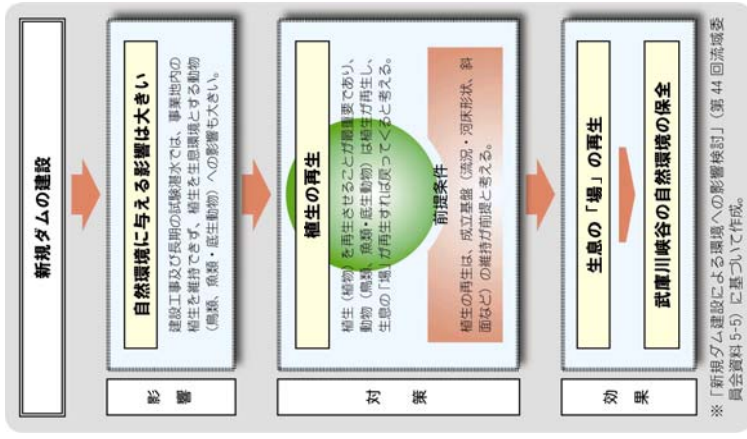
新規ダムの建設

自然環境に与える影響は大きい

建設工事及び長期の試験湛水では、事業地内の植生を維持できず、植生を生息環境とする動物（鳥類、魚類・底生動物）への影響も大きい。

影響

植生の再生

植生（植物）を再生させることが最重要であり、動物（鳥類、魚類・底生動物）は植生が再生し、生息の「場」が再生すれば戻ってくると考える。

前提条件

植生の再生は、成立基盤（流況・河床形状、斜面など）の維持が前提と考える。

対策

生息の「場」の再生

武庫川峡谷の自然環境の保全

効果

※「新規ダム建設による環境への影響検討」（第44回流域委員会資料5-5）に基づいて作成。